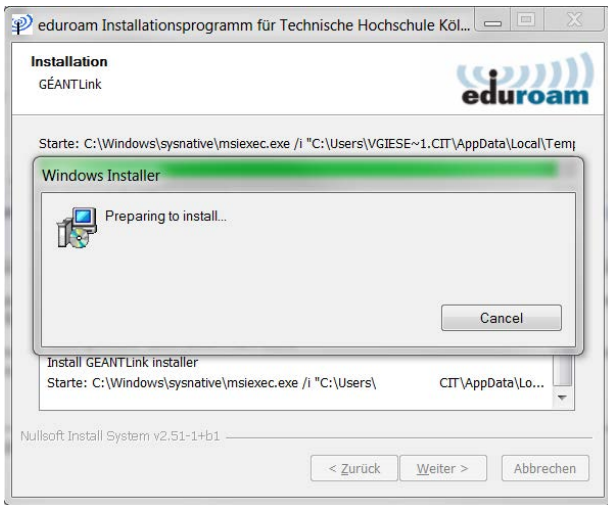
eduroam Installationsprogramm für Technische Hochschule Köl...

Installation
GÉANTLink

eduroam

Starte: C:\Windows\sysnative\msiexec.exe /i "C:\Users\VGIESE~1.CIT\AppData\Local\Tem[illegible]

Windows Installer

Preparing to install...

Cancel

Install GEANTLink installer
Starte: C:\Windows\sysnative\msiexec.exe /i "C:\Users\ CIT\AppData\Lo...

Nullsoft Install System v2.51-1+b1

< Zurück
Weiter >
Abbrechen